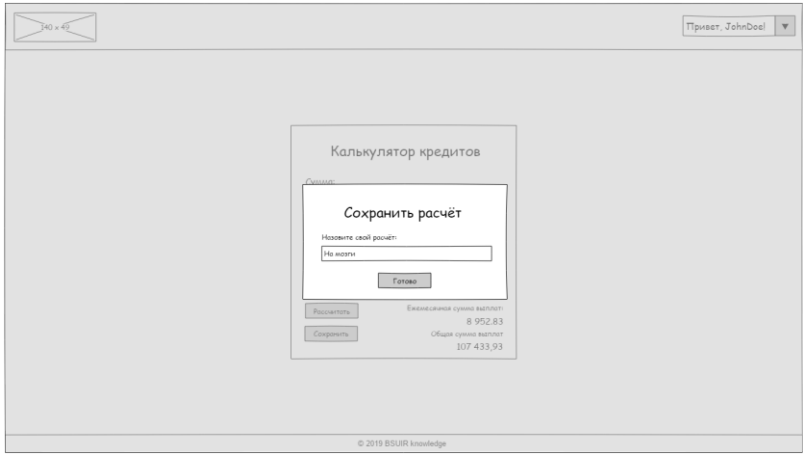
140 × 45

Привет, JohnDoe! ▼

Калькулятор кредитов

Сумма:

Сохранить расчёт

Назовите свой расчёт:

На козги

Готово

Рассчитать

Сохранить

Ежемесячная сумма выплат:

8 952,83

Общая сумма выплат:

107 433,93

© 2019 BSUIR knowledge